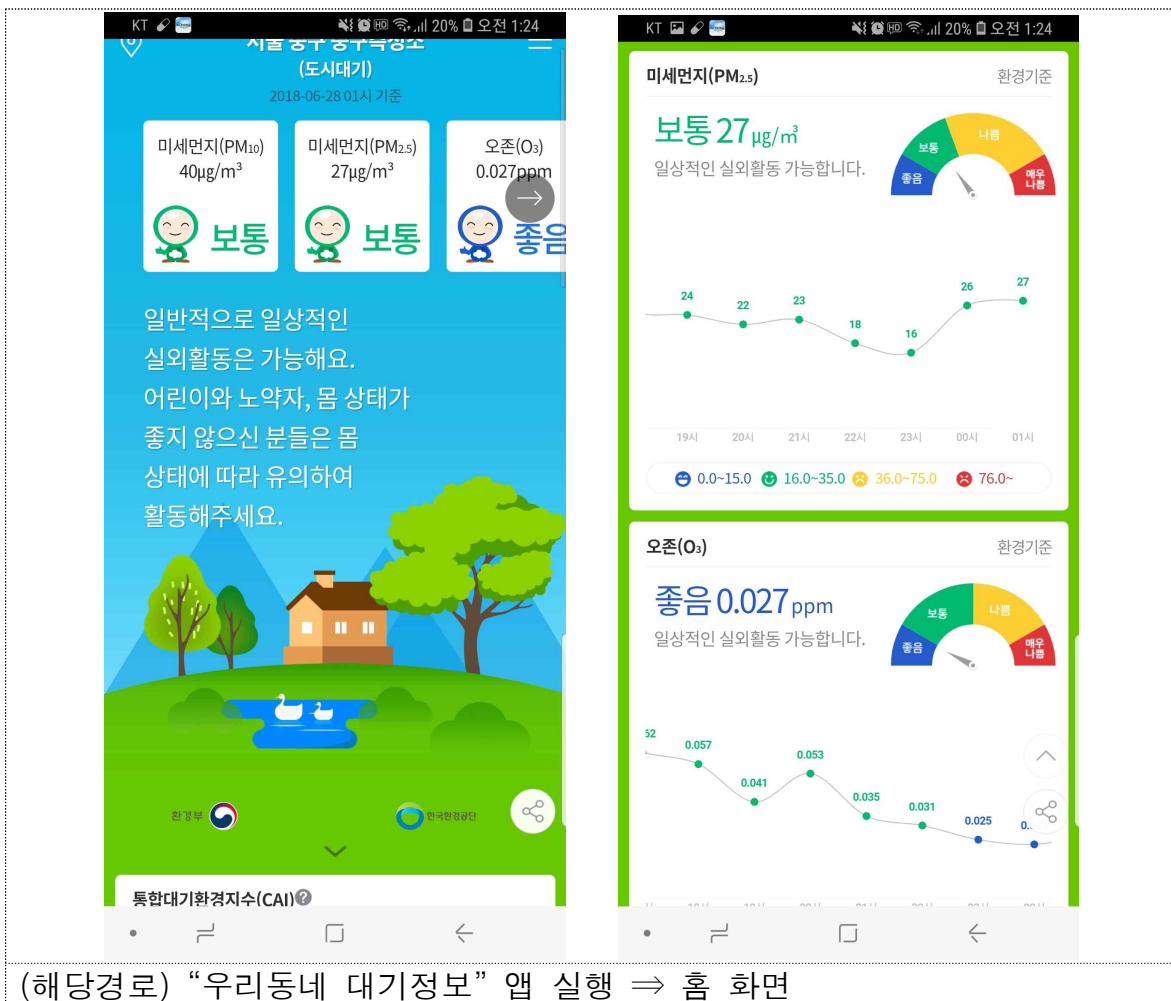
KT 20% 오전 1:24

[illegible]
(도시대기)
2018-06-28 01시 기준

미세먼지($PM_{10}$)
$40\mu g/m^3$
보통

미세먼지($PM_{2.5}$)
$27\mu g/m^3$
보통

오존($O_3$)
0.027ppm
좋음

일반적으로 일상적인 실외활동은 가능해요. 어린이와 노약자, 몸 상태가 좋지 않으신 분들은 몸 상태에 따라 유의하여 활동해주세요.

환경부

한국환경공단

통합대기환경지수(CAI)

KT 20% 오전 1:24

미세먼지($PM_{2.5}$)
환경기준

보통 27$\mu g/m^3$
일상적인 실외활동 가능합니다.

좋음 보통 나쁨 매우 나쁨

24 22 23 18 16 26 27

19시 20시 21시 22시 23시 00시 01시

0.0~15.0 16.0~35.0 36.0~75.0 76.0~

오존($O_3$)
환경기준

좋음 0.027ppm
일상적인 실외활동 가능합니다.

좋음 보통 나쁨 매우 나쁨

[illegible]52 0.057 0.041 0.053 0.035 0.031 0.025 0.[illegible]

(해당경로) “우리동네 대기정보”앱 실행 ⇒ 홈 화면